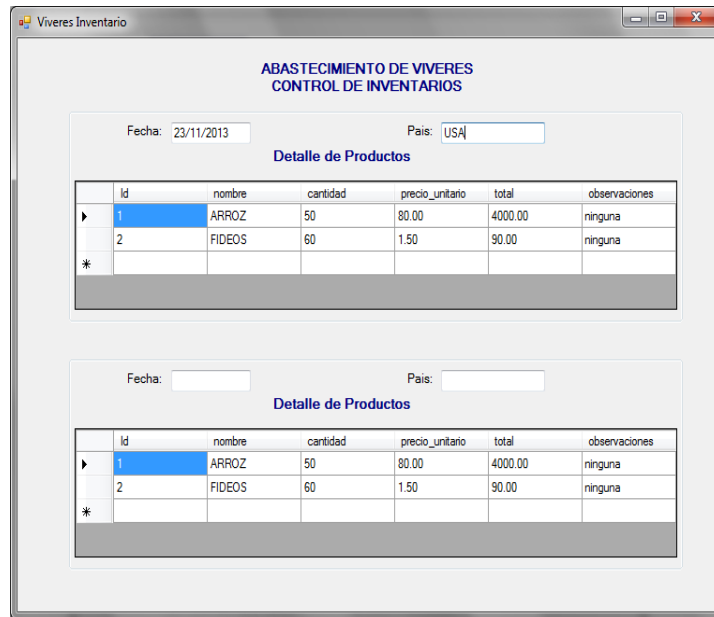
Viveres Inventario

ABASTECIMIENTO DE VIVERES
CONTROL DE INVENTARIOS

Fecha: 23/11/2013

Pais: USA

Detalle de Productos

| | Id | nombre | cantidad | precio_unitario | total | observaciones |
|---|---|---|---|---|---|---|
| ▸ | 1 | ARROZ | 50 | 80.00 | 4000.00 | ninguna |
| | 2 | FIDEOS | 60 | 1.50 | 90.00 | ninguna |
| * | | | | | | |

Fecha:

Pais:

Detalle de Productos

| | Id | nombre | cantidad | precio_unitario | total | observaciones |
|---|---|---|---|---|---|---|
| ▸ | 1 | ARROZ | 50 | 80.00 | 4000.00 | ninguna |
| | 2 | FIDEOS | 60 | 1.50 | 90.00 | ninguna |
| * | | | | | | |